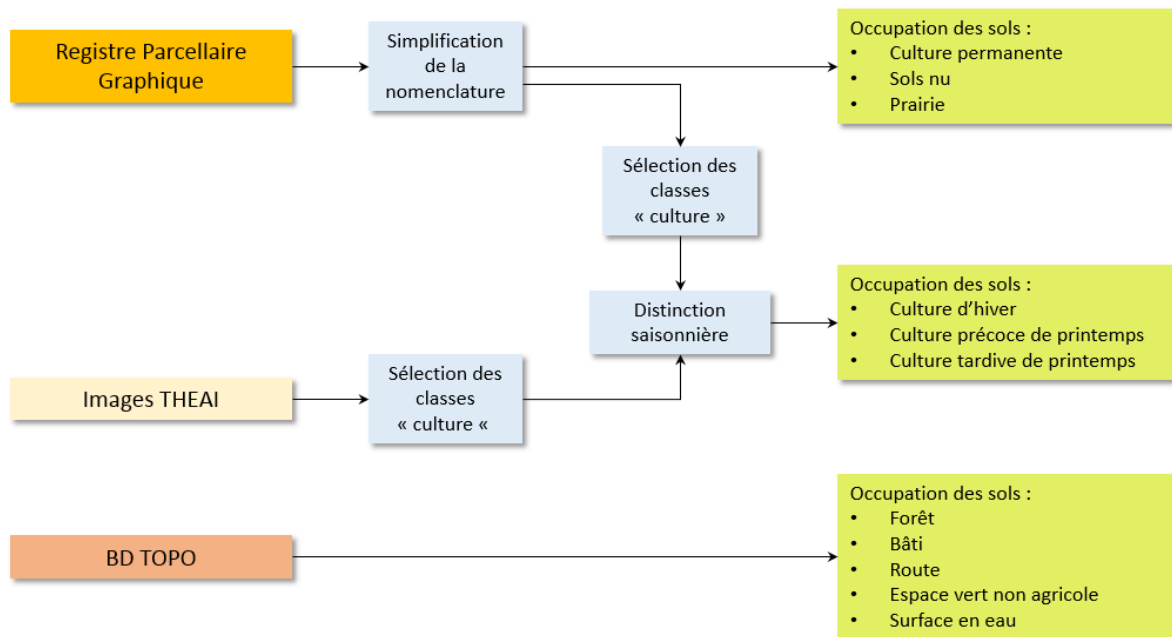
Registre Parcellaire Graphique

Simplification de la nomenclature

Occupation des sols :
• Culture permanente
• Sols nu
• Prairie

Sélection des classes « culture »

Distinction saisonnière

Occupation des sols :
• Culture d'hiver
• Culture précoce de printemps
• Culture tardive de printemps

Images THEAI

Sélection des classes « culture «

BD TOPO

Occupation des sols :
• Forêt
• Bâti
• Route
• Espace vert non agricole
• Surface en eau